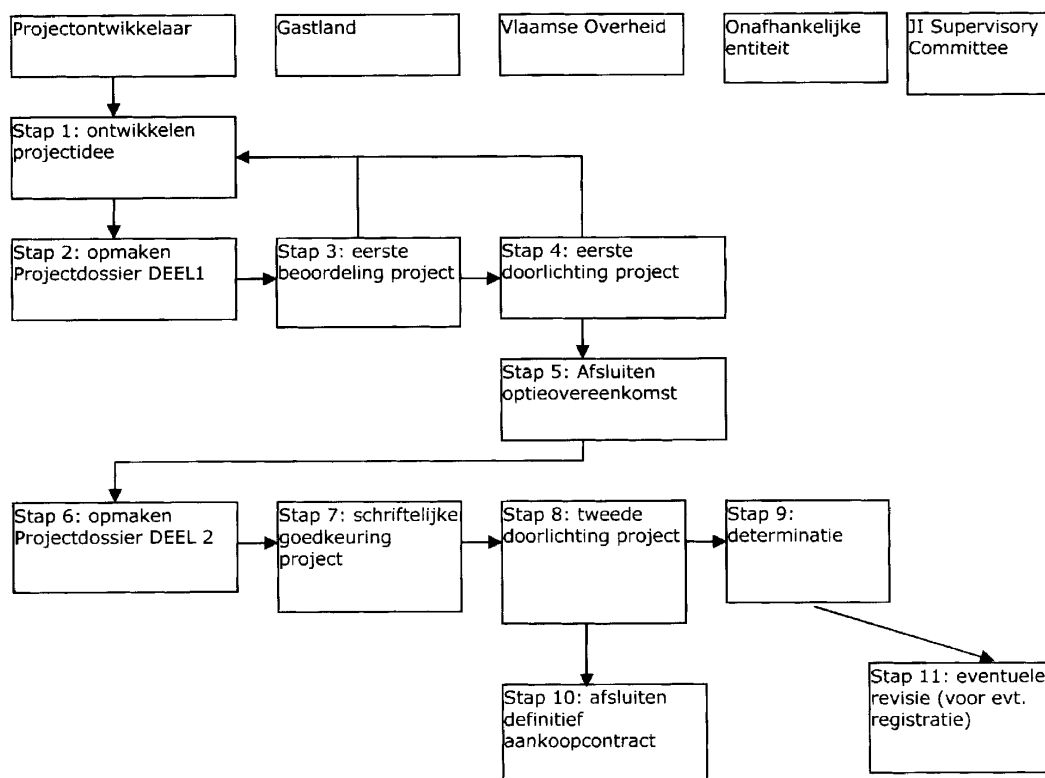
Projectontwikkelaar

Gastland

Vlaamse Overheid

Onafhankelijke entiteit

JI Supervisory Committee

Stap 1: ontwikkelen projectidee

Stap 2: opmaken Projectdossier DEEL1

Stap 3: eerste beoordeling project

Stap 4: eerste doorlichting project

Stap 5: Afsluiten optieovereenkomst

Stap 6: opmaken Projectdossier DEEL 2

Stap 7: schriftelijke goedkeuring project

Stap 8: tweede doorlichting project

Stap 9: determinatie

Stap 10: afsluiten definitief aankoopcontract

Stap 11: eventuele revisie (voor evt. registratie)